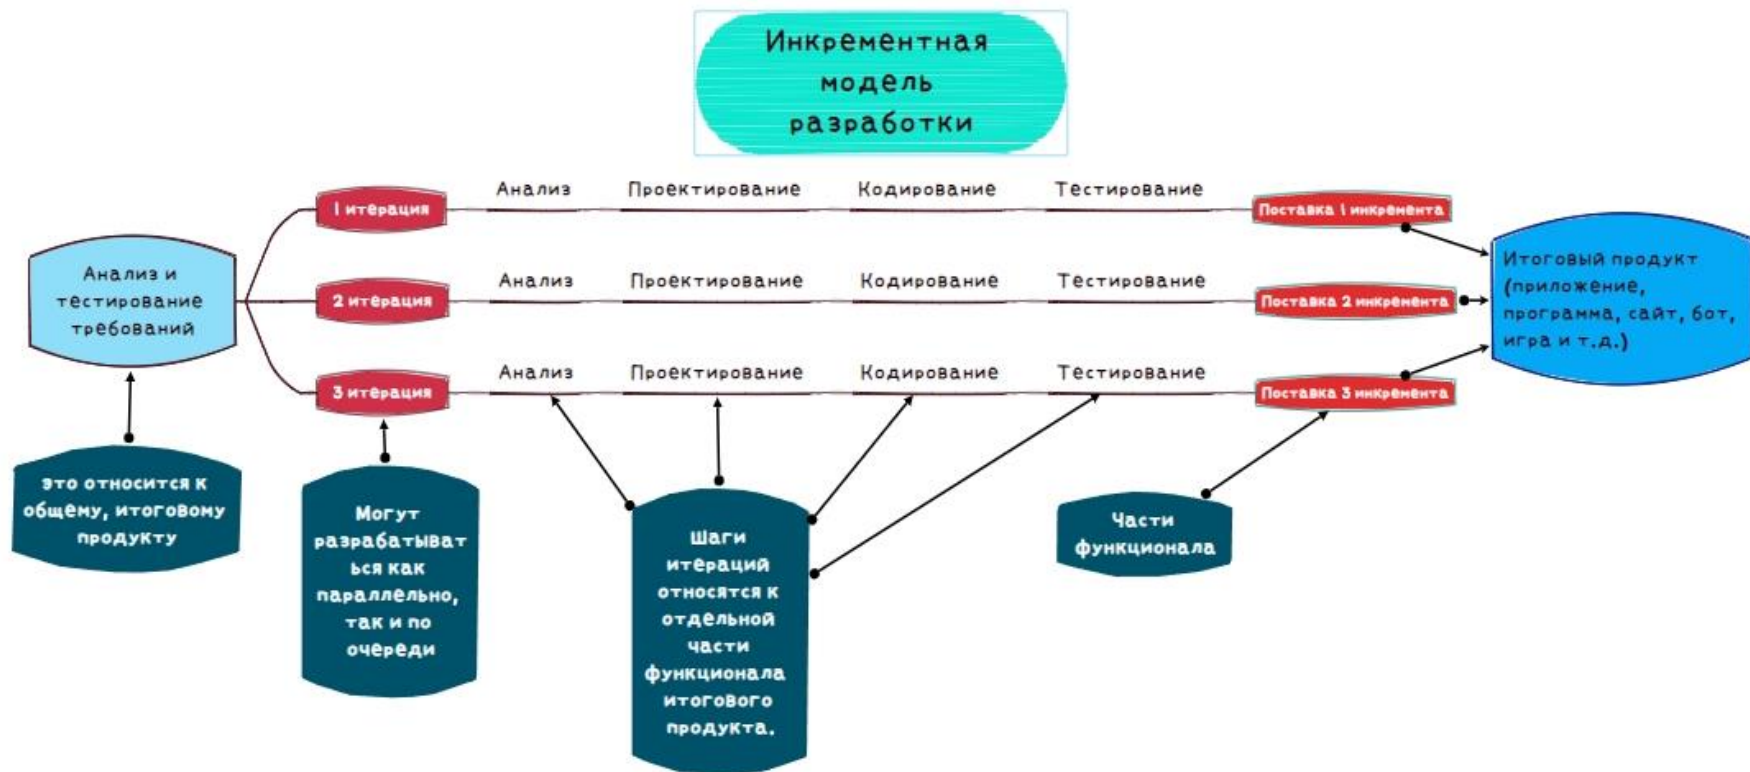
Инкрементная модель разработки

Анализ и тестирование требований

1 итерация

Анализ

Проектирование

Кодирование

Тестирование

Поставка 1 инкремента

2 итерация

Анализ

Проектирование

Кодирование

Тестирование

Поставка 2 инкремента

3 итерация

Анализ

Проектирование

Кодирование

Тестирование

Поставка 3 инкремента

Итоговый продукт (приложение, программа, сайт, бот, игра и т.д.)

это относится к общему, итоговому продукту

Могут разрабатываться как параллельно, так и по очереди

Шаги итераций относятся к отдельной части функционала итогового продукта.

Части функционала